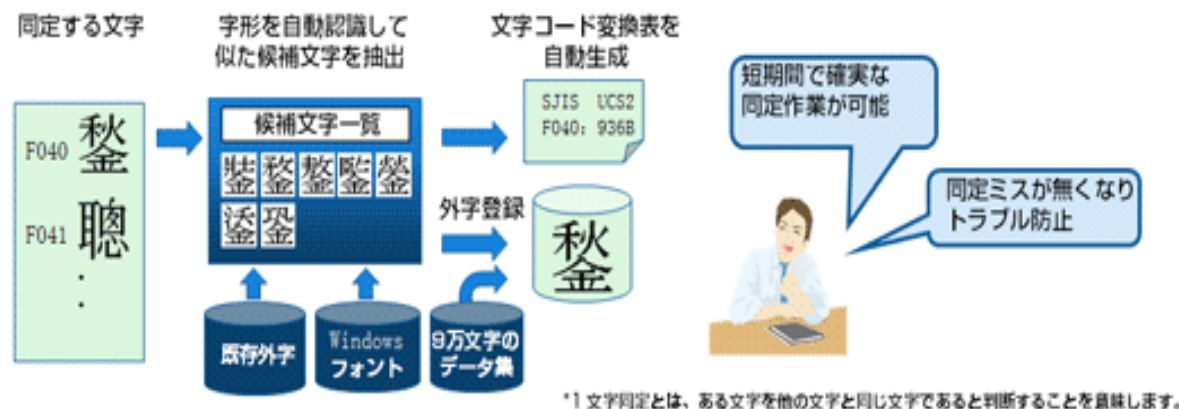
同定する文字

字形を自動認識して
似た候補文字を抽出

文字コード変換表を
自動生成

F040 鍫
F041 聰
・
・

候補文字一覧
鍫 鍫 鍫 鍫 鍫
鍫 鍫

SJIS UCS2
F040: 936B

外字登録

鍫

既存外字

Windows
フォント

9万文字の
データ集

短期間で確実な
同定作業が可能

同定ミスが無くなり
トラブル防止

*1 文字同定とは、ある文字を他の文字と同じ文字であると判断することを意味します。